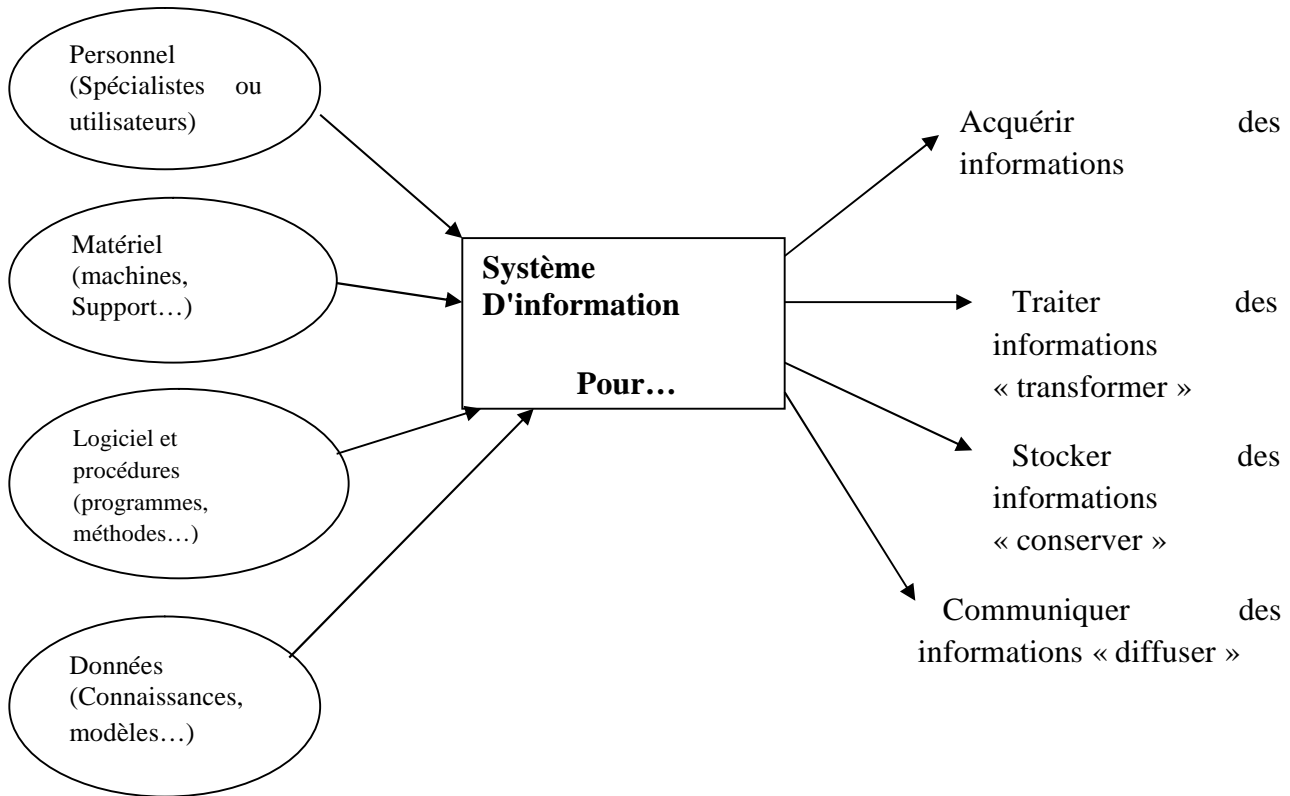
Personnel (Spécialistes ou utilisateurs)

Matériel (machines, Support…)

Logiciel et procédures (programmes, méthodes…)

Données (Connaissances, modèles…)

Système D'information

Pour…

Acquérir des informations

Traiter des informations « transformer »

Stocker des informations « conserver »

Communiquer des informations « diffuser »